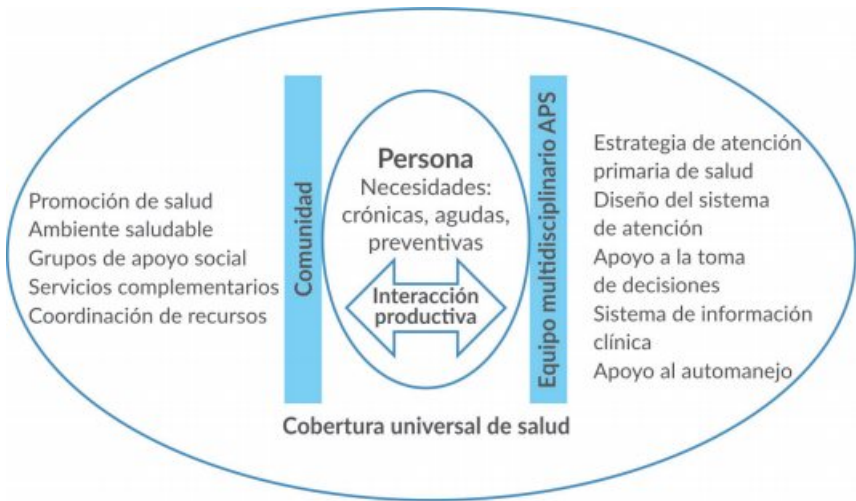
Promoción de salud
Ambiente saludable
Grupos de apoyo social
Servicios complementarios
Coordinación de recursos

Comunidad

Persona
Necesidades: crónicas, agudas, preventivas

Interacción productiva

Equipo multidisciplinario APS

Estrategia de atención primaria de salud
Diseño del sistema de atención
Apoyo a la toma de decisiones
Sistema de información clínica
Apoyo al automanejo

Cobertura universal de salud